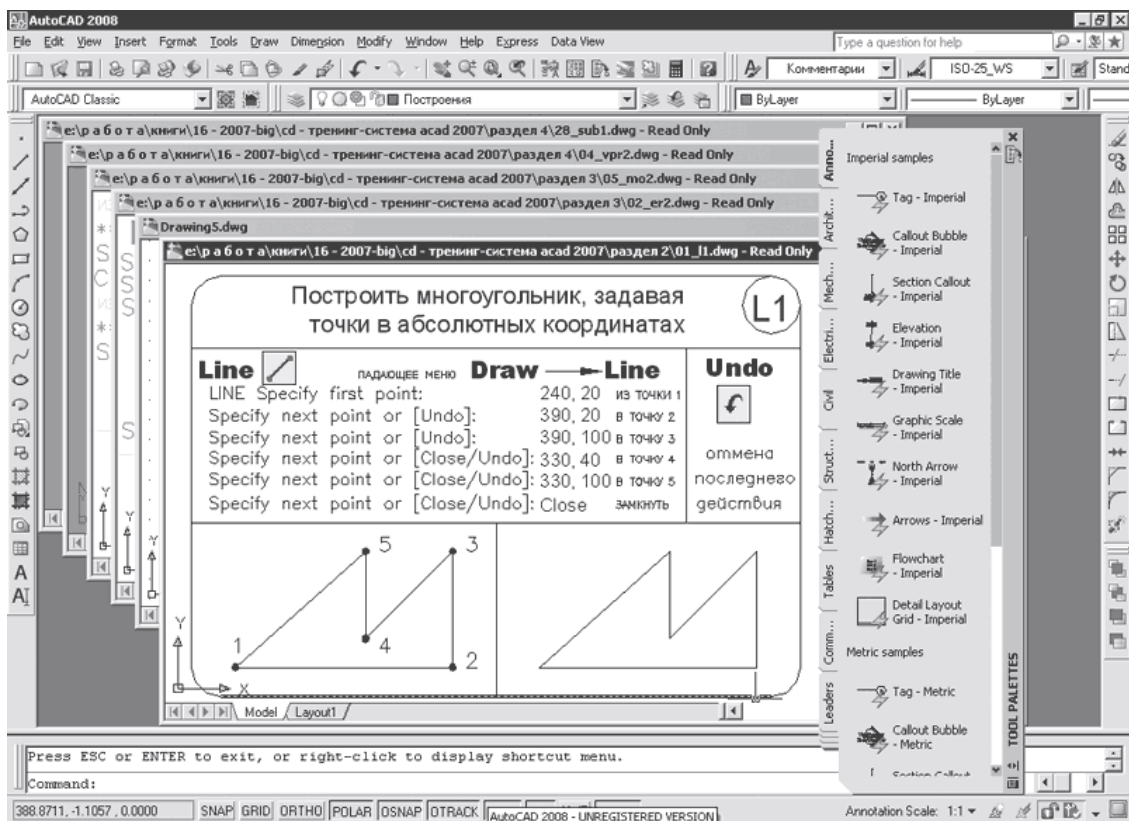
AutoCAD 2008

File Edit View Insert Format Tools Draw Dimension Modify Window Help Express Data View

Type a question for help

Комментарии ISO-25_WS Stand

AutoCAD Classic Построения ByLayer ByLayer

e:\р а б о т а\книги\16 - 2007-big\cd - тренинг-система acad 2007\раздел 4\28_sub1.dwg - Read Only

e:\р а б о т а\книги\16 - 2007-big\cd - тренинг-система acad 2007\раздел 4\04_vpr2.dwg - Read Only

e:\р а б о т а\книги\16 - 2007-big\cd - тренинг-система acad 2007\раздел 3\05_mo2.dwg - Read Only

e:\р а б о т а\книги\16 - 2007-big\cd - тренинг-система acad 2007\раздел 3\02_er2.dwg - Read Only

Drawing5.dwg

e:\р а б о т а\книги\16 - 2007-big\cd - тренинг-система acad 2007\раздел 2\01_l1.dwg - Read Only

Построить многоугольник, задавая точки в абсолютных координатах

L1

Line ПАДАЮЩЕЕ МЕНЮ Draw ⟶ Line

Undo

LINE Specify first point: 240, 20 из точки 1
Specify next point or [Undo]: 390, 20 в точку 2
Specify next point or [Undo]: 390, 100 в точку 3
Specify next point or [Close/Undo]: 330, 40 в точку 4
Specify next point or [Close/Undo]: 330, 100 в точку 5
Specify next point or [Close/Undo]: Close замкнуть

отмена последнего действия

5 3 1 4 2

Y X

Model Layout1

Anno... Archit... Mech... Electri... Civil Struct... Hatch... Tables Comm... Leaders

Imperial samples

Tag - Imperial

Callout Bubble - Imperial

Section Callout - Imperial

Elevation - Imperial

Drawing Title - Imperial

Graphic Scale - Imperial

North Arrow - Imperial

Arrows - Imperial

Flowchart - Imperial

Detail Layout Grid - Imperial

Metric samples

Tag - Metric

Callout Bubble - Metric

Section Callout

TOOL PALETTES

Press ESC or ENTER to exit, or right-click to display shortcut menu.

Command:

388.8711, -1.1057 , 0.0000 SNAP GRID ORTHO POLAR OSNAP OTRACK AutoCAD 2008 - UNREGISTERED VERSION

Annotation Scale: 1:1